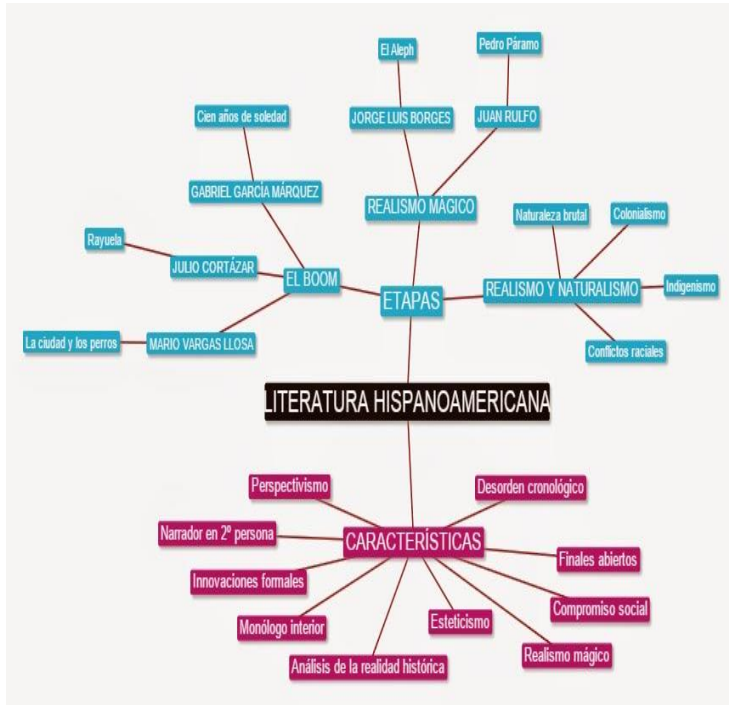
El Aleph

Pedro Páramo

JORGE LUIS BORGES

JUAN RULFO

Cien años de soledad

GABRIEL GARCÍA MÁRQUEZ

REALISMO MÁGICO

Naturaleza brutal

Colonialismo

Rayuela

JULIO CORTÁZAR

EL BOOM

ETAPAS

REALISMO Y NATURALISMO

Indigenismo

La ciudad y los perros

MARIO VARGAS LLOSA

Conflictos raciales

LITERATURA HISPANOAMERICANA

Perspectivismo

Desorden cronológico

Narrador en 2º persona

CARACTERÍSTICAS

Finales abiertos

Innovaciones formales

Compromiso social

Monólogo interior

Esteticismo

Análisis de la realidad histórica

Realismo mágico